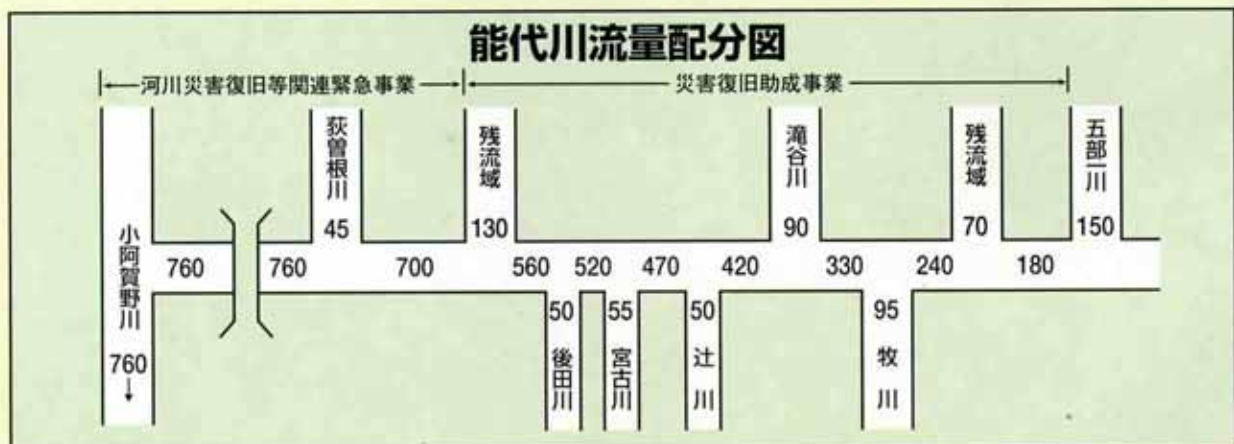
能代川流量配分図

河川災害復旧等関連緊急事業

災害復旧助成事業

荻曽根川
45

残流域
130

滝谷川
90

残流域
70

五部一川
150

小阿賀野川
760

760 760 700 560 520 470 420 330 240 180

50
後田川

55
宮古川

50
辻川

95
牧川